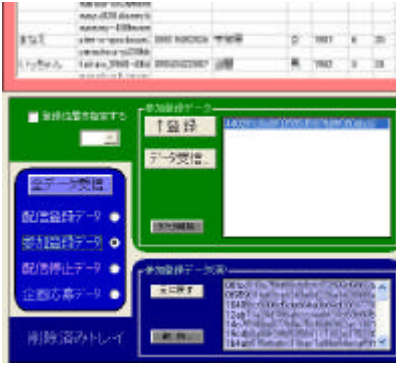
まなぶ | 0901 | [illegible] | 京都府 | 女 | 1981 | 6 | 20
いっちゃん | 09 | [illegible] | 山梨 | 男 | 1982 | 5 | 25

登録位置を指定する

参加登録データ

↑登録

データ受信

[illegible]

全データ受信

配信登録データ

参加登録データ

配信停止データ

企画応募データ

削除済みトレイ

参加登録データ受信

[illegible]

削除

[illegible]